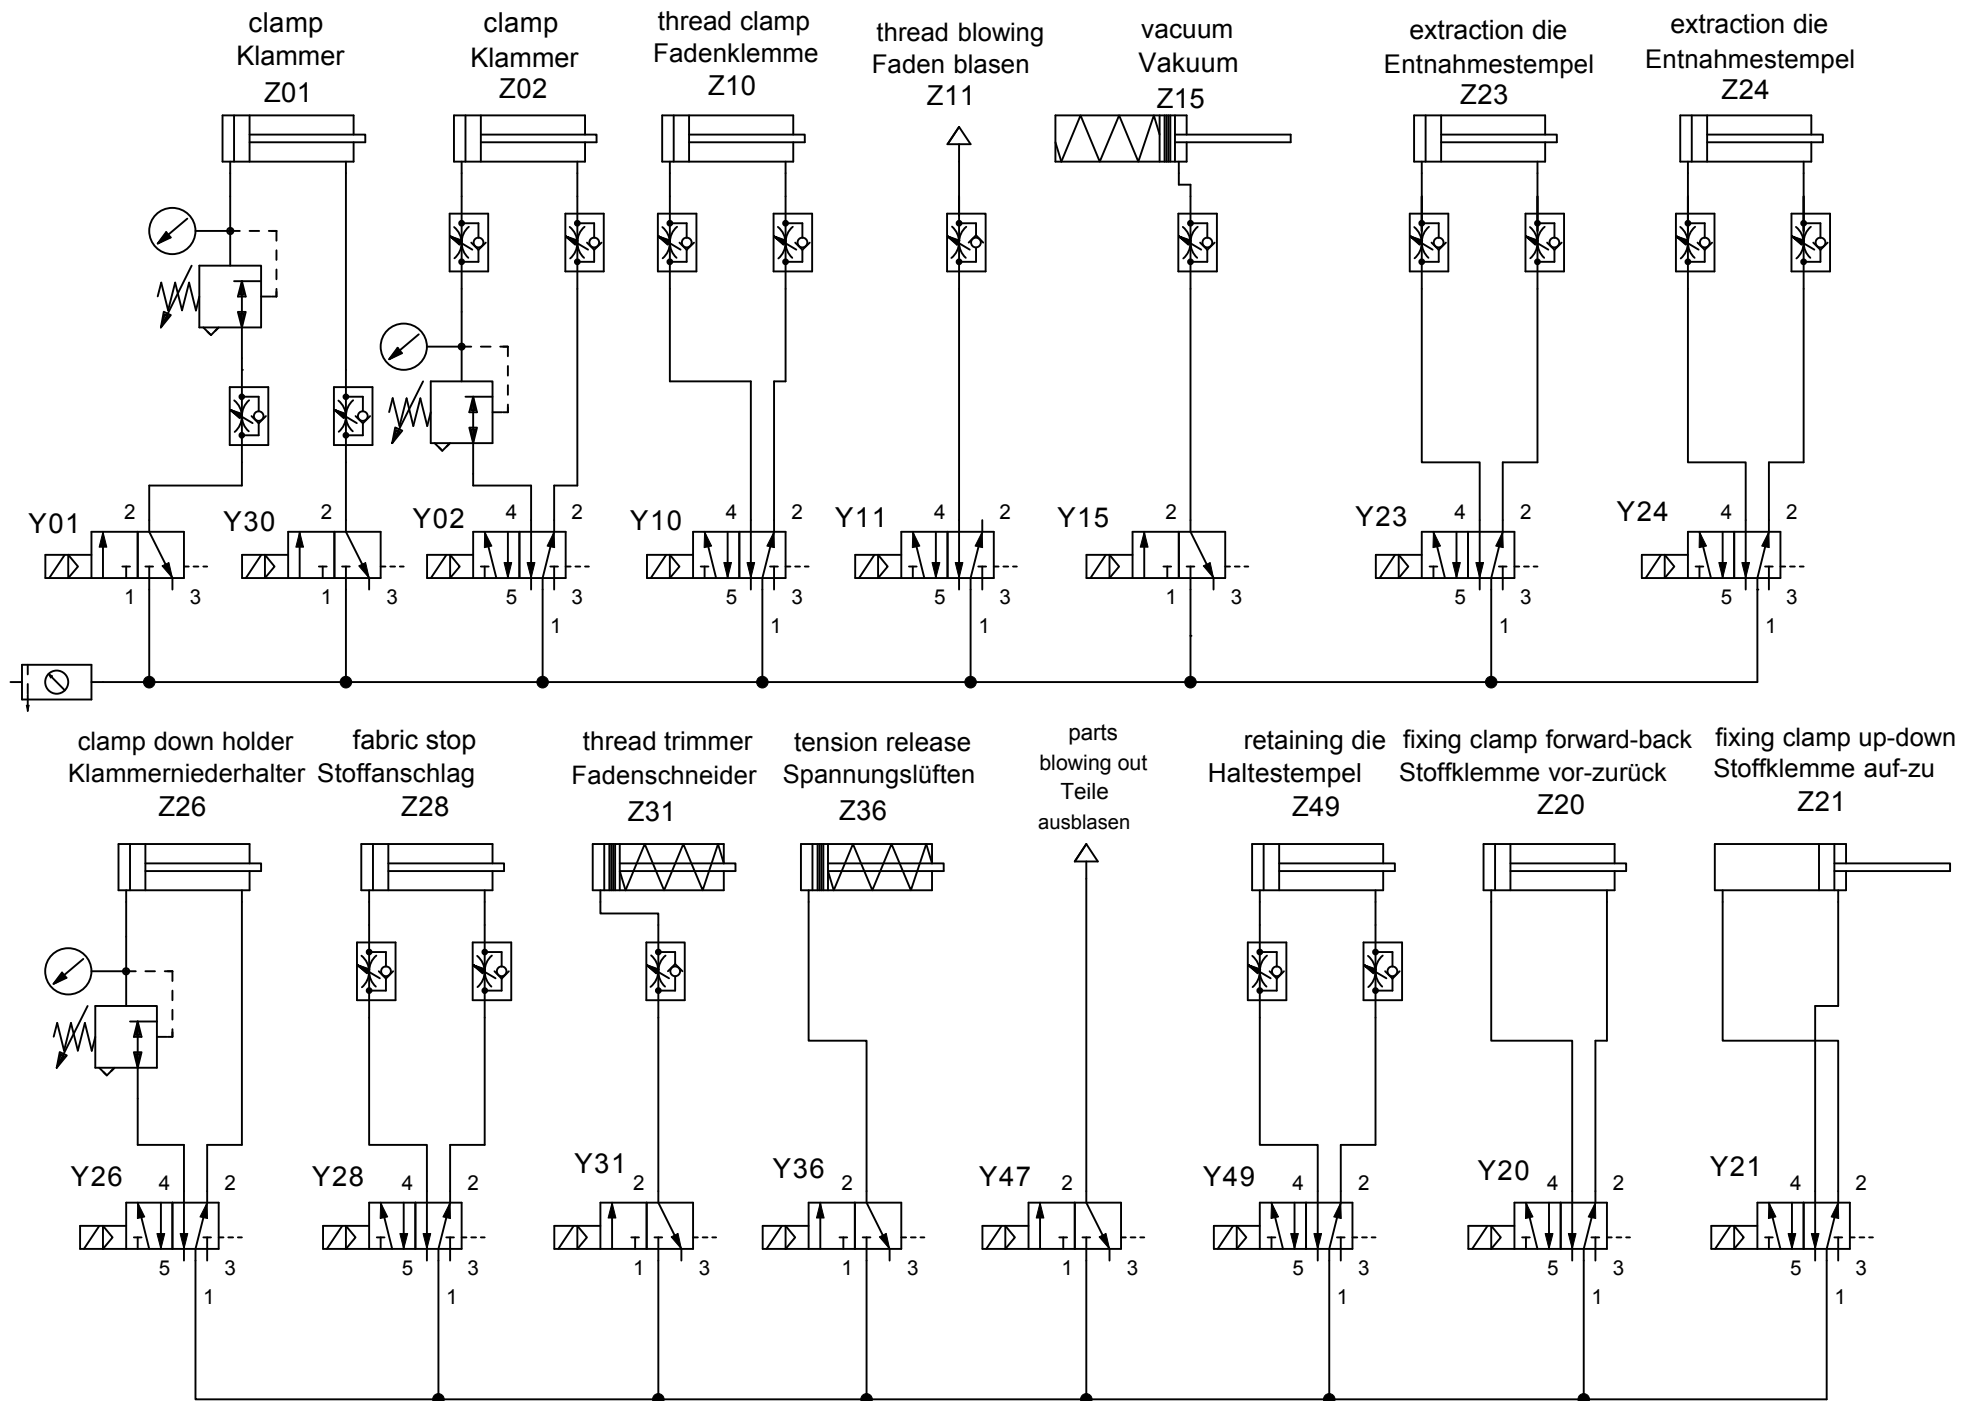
clamp
Klammer
Z01

clamp
Klammer
Z02

thread clamp
Fadenklemme
Z10

thread blowing
Faden blasen
Z11

vacuum
Vakuum
Z15

extraction die
Entnahmestempel
Z23

extraction die
Entnahmestempel
Z24

Y01 2 1 3

Y30 2 1 3

Y02 4 2 5 3 1

Y10 4 2 5 3 1

Y11 4 2 5 3 1

Y15 2 1 3

Y23 4 2 5 3 1

Y24 4 2 5 3 1

clamp down holder
Klammerniederhalter
Z26

fabric stop
Stoffanschlag
Z28

thread trimmer
Fadenschneider
Z31

tension release
Spannungslüften
Z36

parts
blowing out
Teile
ausblasen

retaining die
Haltestempel
Z49

fixing clamp forward-back
Stoffklemme vor-zurück
Z20

fixing clamp up-down
Stoffklemme auf-zu
Z21

Y26 4 2 5 3 1

Y28 4 2 5 3 1

Y31 2 1 3

Y36 2 1 3

Y47 2 1 3

Y49 4 2 5 3 1

Y20 4 2 5 3 1

Y21 4 2 5 3 1